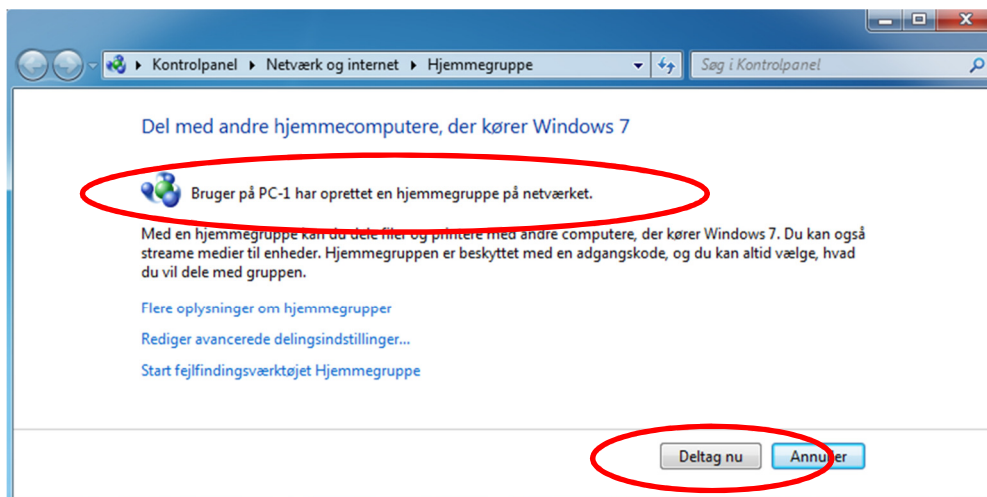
Kontrolpanel ▸ Netværk og internet ▸ Hjemmegruppe

Søg i Kontrolpanel

Del med andre hjemmecomputere, der kører Windows 7

Bruger på PC-1 har oprettet en hjemmegruppe på netværket.

Med en hjemmegruppe kan du dele filer og printere med andre computere, der kører Windows 7. Du kan også streame medier til enheder. Hjemmegruppen er beskyttet med en adgangskode, og du kan altid vælge, hvad du vil dele med gruppen.

Flere oplysninger om hjemmegrupper

Rediger avancerede delingsindstillinger...

Start fejlfindingsværktøjet Hjemmegruppe

Deltag nu

Annu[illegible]er